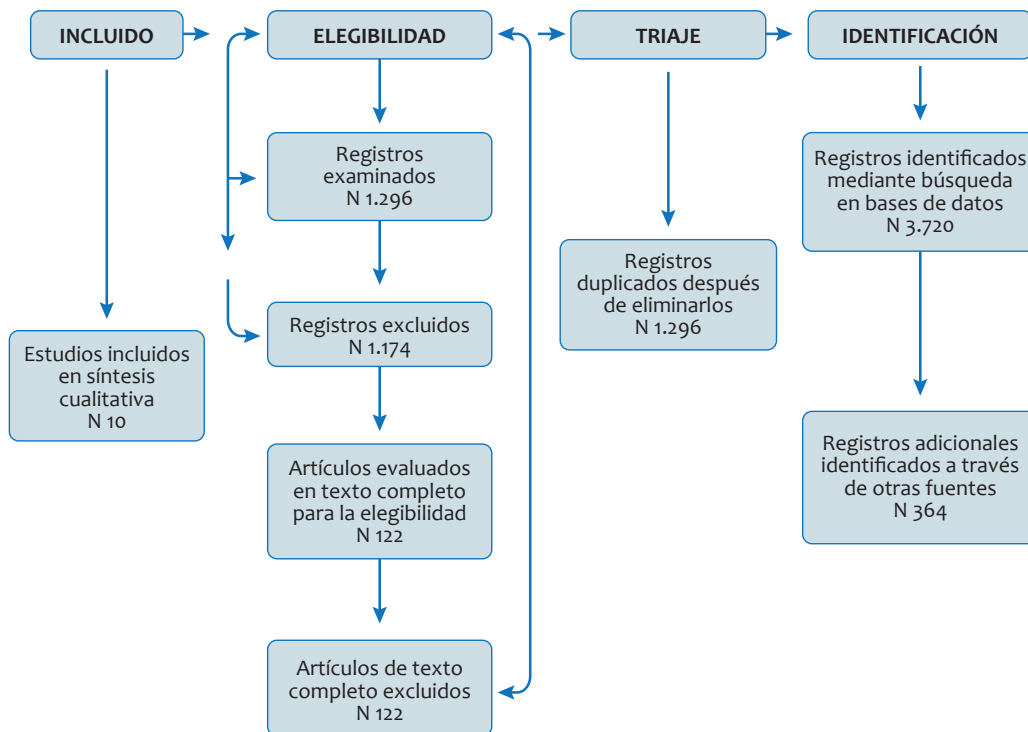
INCLUIDO

ELEGIBILIDAD

TRIAJE

IDENTIFICACIÓN

Registros examinados N 1.296

Registros excluidos N 1.174

Artículos evaluados en texto completo para la elegibilidad N 122

Artículos de texto completo excluidos N 122

Estudios incluidos en síntesis cualitativa N 10

Registros duplicados después de eliminarlos N 1.296

Registros identificados mediante búsqueda en bases de datos N 3.720

Registros adicionales identificados a través de otras fuentes N 364